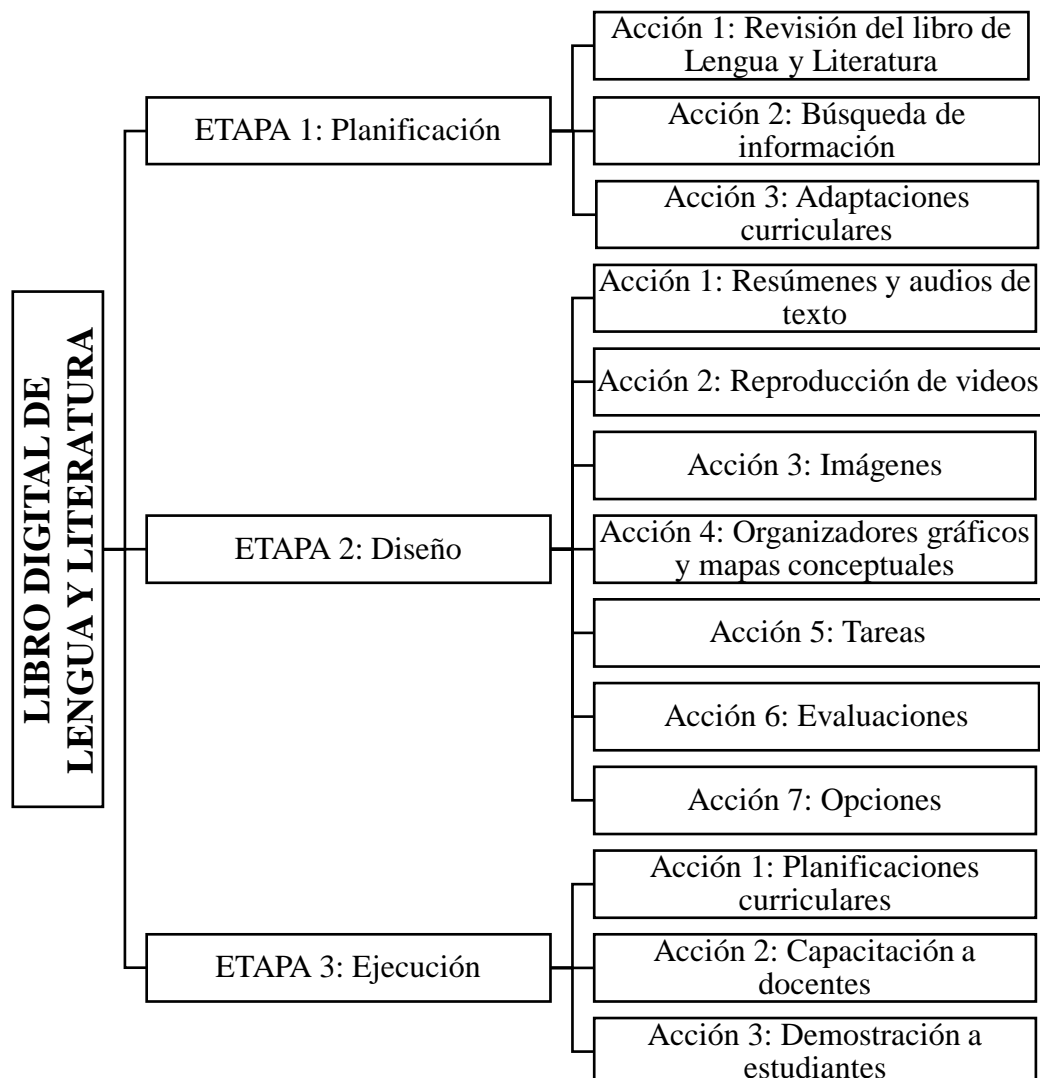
LIBRO DIGITAL DE LENGUA Y LITERATURA

ETAPA 1: Planificación

Acción 1: Revisión del libro de Lengua y Literatura

Acción 2: Búsqueda de información

Acción 3: Adaptaciones curriculares

ETAPA 2: Diseño

Acción 1: Resúmenes y audios de texto

Acción 2: Reproducción de videos

Acción 3: Imágenes

Acción 4: Organizadores gráficos y mapas conceptuales

Acción 5: Tareas

Acción 6: Evaluaciones

Acción 7: Opciones

ETAPA 3: Ejecución

Acción 1: Planificaciones curriculares

Acción 2: Capacitación a docentes

Acción 3: Demostración a estudiantes